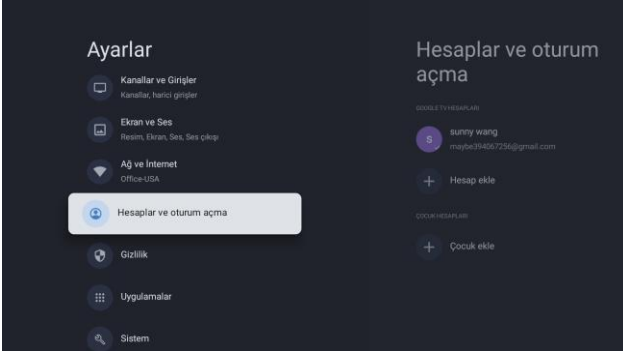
Ayarlar

Kanallar ve Girişler
Kanallar, harici girişler

Ekran ve Ses
Resim, Ekran, Ses, Ses çıkışı

Ağ ve İnternet
Office-USA

Hesaplar ve oturum açma

Gizlilik

Uygulamalar

Sistem

Hesaplar ve oturum açma

GOOGLE TV HESAPLARI

S
sunny wang
maybe394067256@gmail.com

Hesap ekle

ÇOCUK HESAPLARI

Çocuk ekle